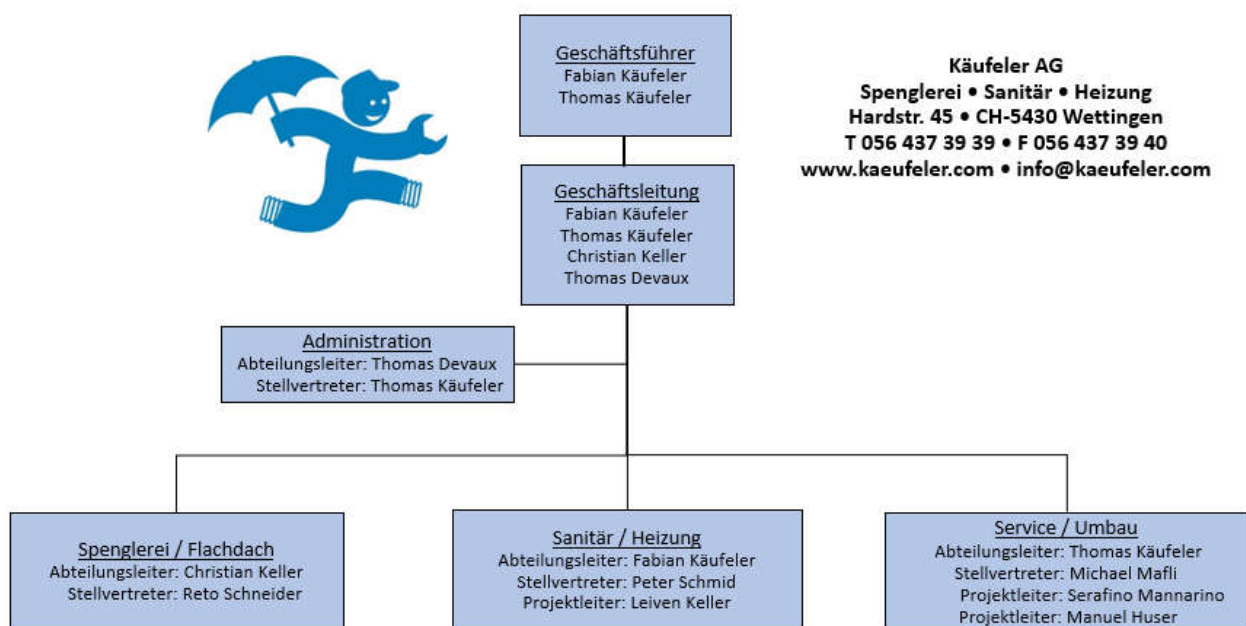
Geschäftsführer
Fabian Käufeler
Thomas Käufeler

Käufeler AG
Spenglerei • Sanitär • Heizung
Hardstr. 45 • CH-5430 Wettingen
T 056 437 39 39 • F 056 437 39 40
www.kaeufeler.com • info@kaeufeler.com

Geschäftsleitung
Fabian Käufeler
Thomas Käufeler
Christian Keller
Thomas Devaux

Administration
Abteilungsleiter: Thomas Devaux
Stellvertreter: Thomas Käufeler

Spenglerei / Flachdach
Abteilungsleiter: Christian Keller
Stellvertreter: Reto Schneider

Sanitär / Heizung
Abteilungsleiter: Fabian Käufeler
Stellvertreter: Peter Schmid
Projektleiter: Leiven Keller

Service / Umbau
Abteilungsleiter: Thomas Käufeler
Stellvertreter: Michael Mafli
Projektleiter: Serafino Mannarino
Projektleiter: Manuel Huser